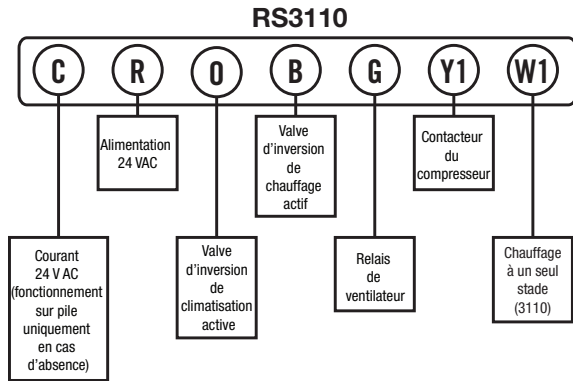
RS3110

C R O B G Y1 W1

Alimentation 24 VAC

Valve d'inversion de chauffage actif

Contacteur du compresseur

Courant 24 V AC (fonctionnement sur pile uniquement en cas d'absence)

Valve d'inversion de climatisation active

Relais de ventilateur

Chauffage à un seul stade (3110)